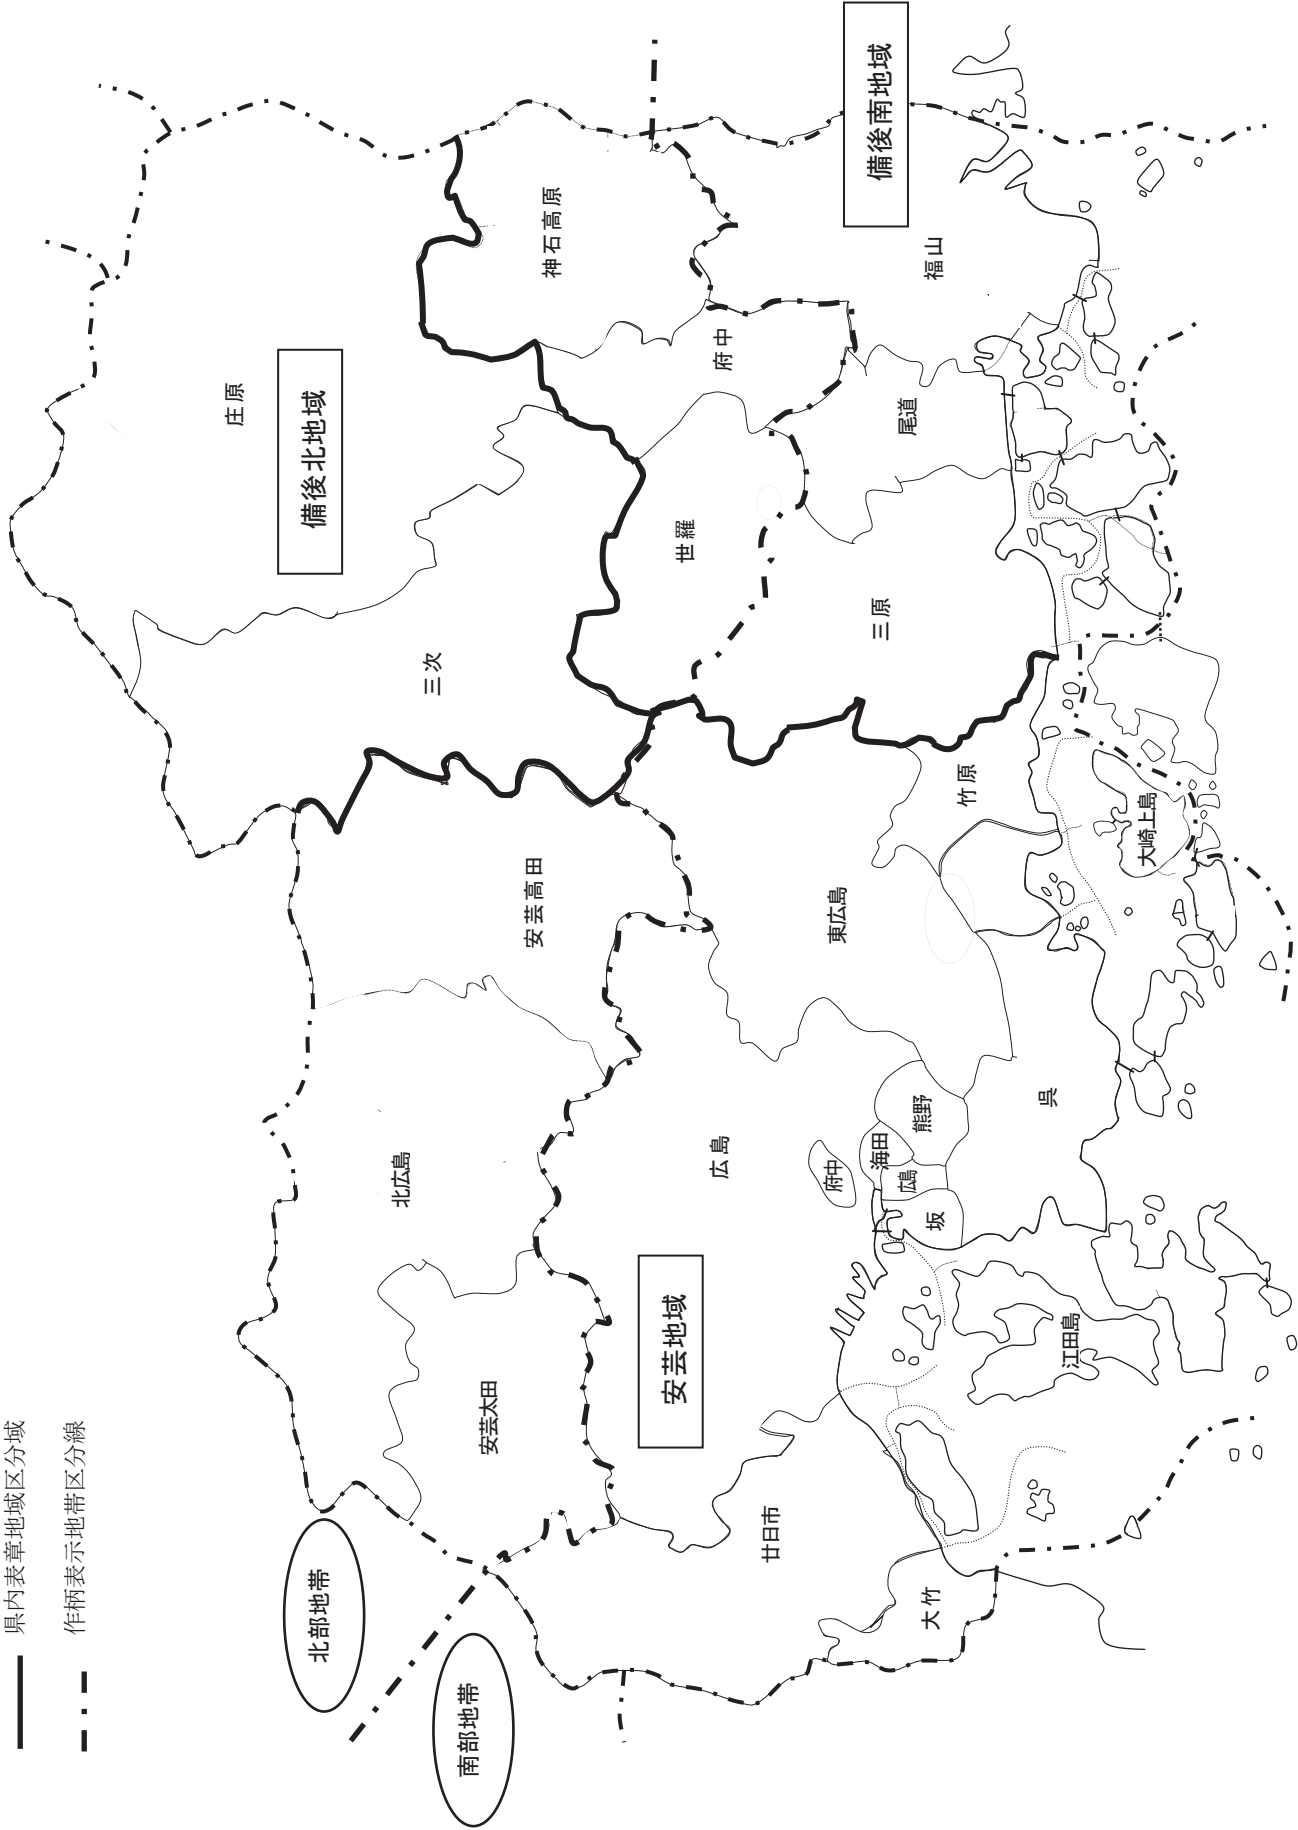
県内表彰地域区分線
作柄表示地帯区分線

備後南地域
備後北地域
安芸地域
北部地帯
南部地帯

庄原
神石高原
福山
府中
尾道
世羅
三原
三次
竹原
大崎上島
安芸高田
東広島
呉
熊野
海田
府中
広島
坂
北広島
広島
江田島
安芸太田
廿日市
大竹